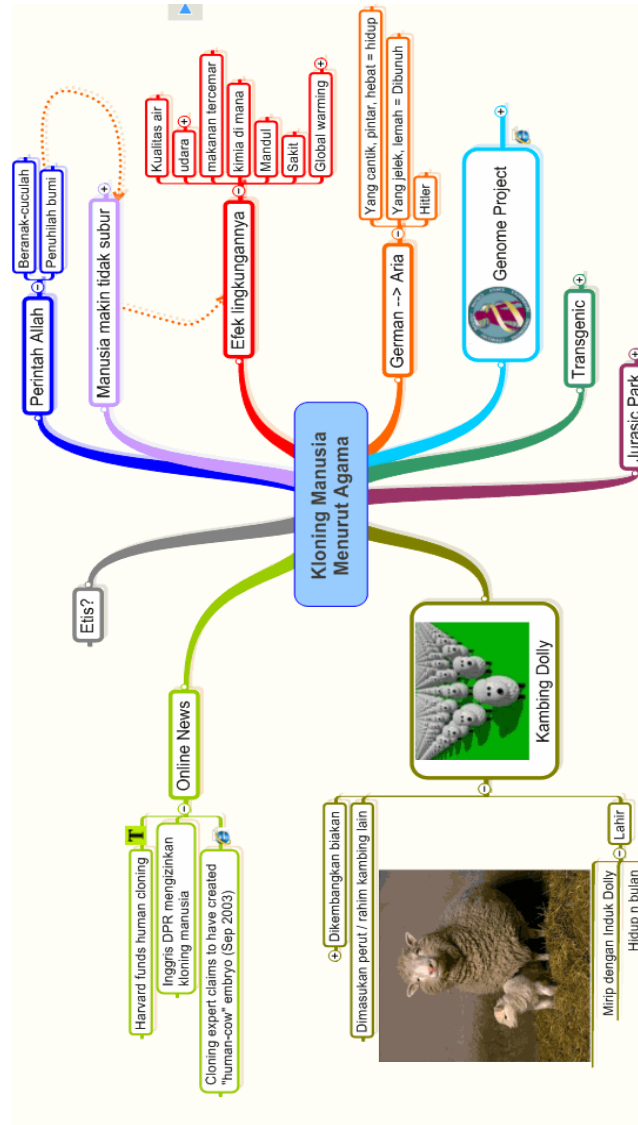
Kloning Manusia Menurut Agama

Perintah Allah
Beranak-cuculah
Penuhilah bumi

Manusia makin tidak subur

Efek lingkungannya
Kualitas air
udara
makanan tercemar
kimia di mana
Mandul
Sakit
Global warming

German --> Aria
Yang cantik, pintar, hebat = hidup
Yang jelek, lemah = Dibunuh
Hitler

Genome Project

Transgenic

Jurasic Park

Kambing Dolly
Dikembangkan biakan
Dimasukan perut / rahim kambing lain
Lahir
Mirip dengan Induk Dolly
Hidup n bulan

Online News
Harvard funds human cloning
Inggris DPR mengizinkan kloning manusia
Cloning expert claims to have created "human-cow" embryo (Sep 2003)

Etis?